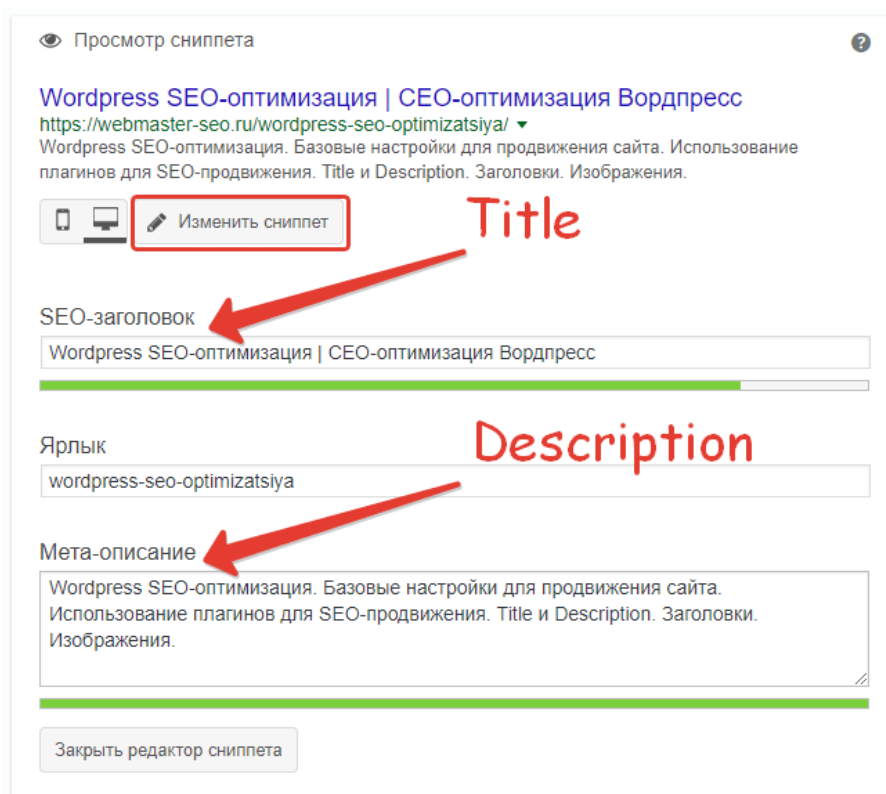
Просмотр сниппета

?

Wordpress SEO-оптимизация | СЕО-оптимизация Вордпресс
https://webmaster-seo.ru/wordpress-seo-optimizatsiya/ ▾
Wordpress SEO-оптимизация. Базовые настройки для продвижения сайта. Использование плагинов для SEO-продвижения. Title и Description. Заголовки. Изображения.

Изменить сниппет

Title

SEO-заголовок
Wordpress SEO-оптимизация | СЕО-оптимизация Вордпресс

Ярлык
wordpress-seo-optimizatsiya

Description

Мета-описание
Wordpress SEO-оптимизация. Базовые настройки для продвижения сайта. Использование плагинов для SEO-продвижения. Title и Description. Заголовки. Изображения.

Закрыть редактор сниппета